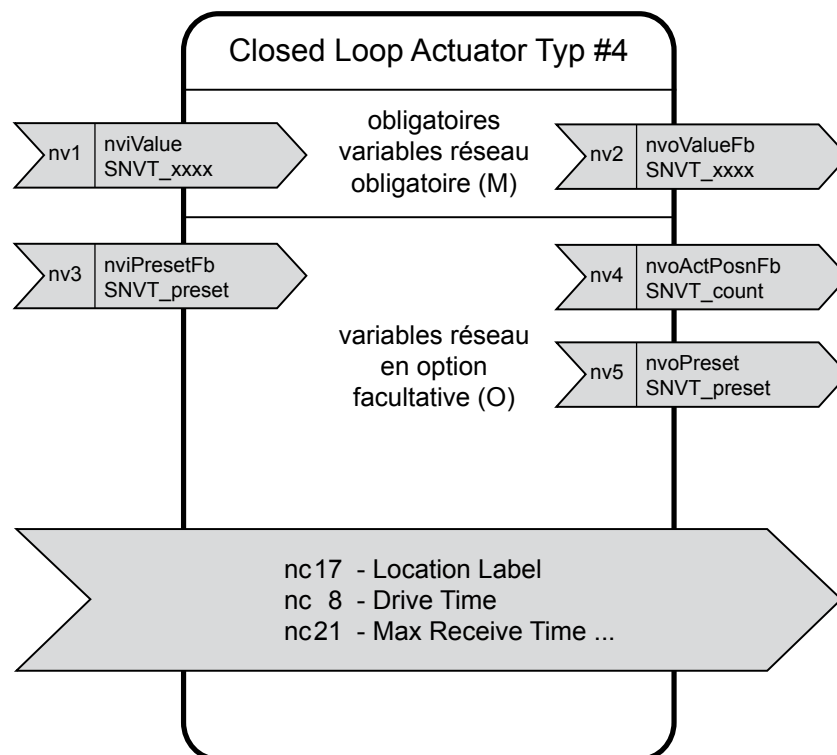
Closed Loop Actuator Typ #4

nv1 nviValue SNVT_xxxx

obligatoires variables réseau obligatoire (M)

nv2 nvoValueFb SNVT_xxxx

nv3 nviPresetFb SNVT_preset

nv4 nvoActPosnFb SNVT_count

variables réseau en option facultative (O)

nv5 nvoPreset SNVT_preset

nc17 - Location Label
nc 8 - Drive Time
nc21 - Max Receive Time ...